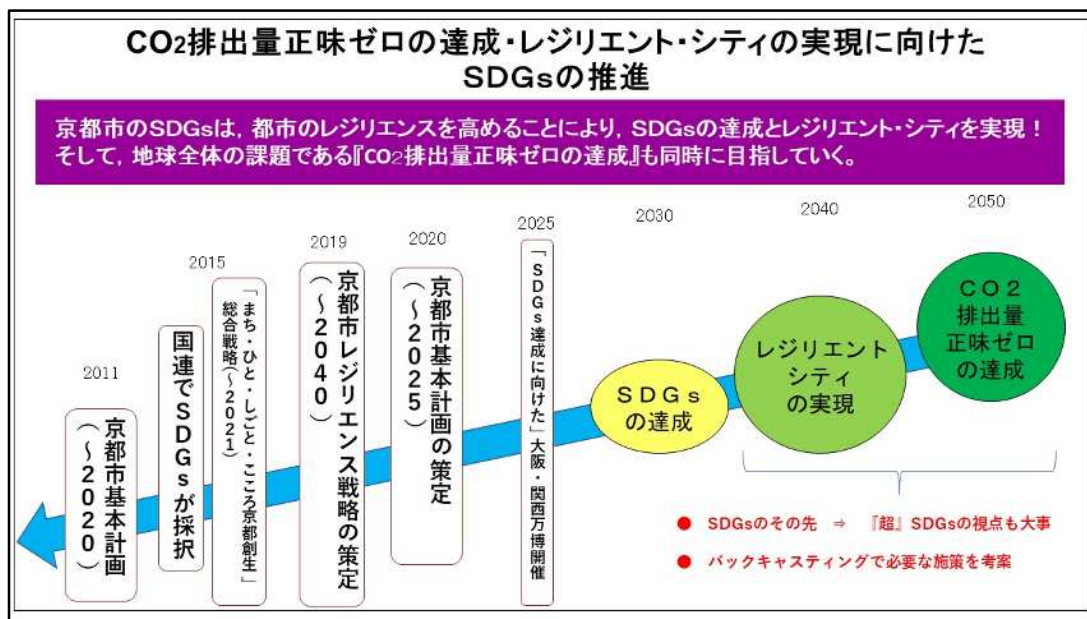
$CO_2$排出量正味ゼロの達成・レジリエント・シティの実現に向けたSDGsの推進

京都市のSDGsは，都市のレジリエンスを高めることにより，SDGsの達成とレジリエント・シティを実現！
そして，地球全体の課題である『$CO_2$排出量正味ゼロの達成』も同時に目指していく。

2011
京都市基本計画（～2020）

国連でSDGsが採択

2015
「まち・ひと・しごと・こころ京都創生」総合戦略（～2021）

2019
京都市レジリエンス戦略の策定（～2040）

2020
京都市基本計画の策定（～2025）

2025
「SDGs達成に向けた」大阪・関西万博開催

2030
SDGsの達成

2040
レジリエントシティの実現

2050
CO2排出量正味ゼロの達成

● SDGsのその先 ⇒ 『超』SDGsの視点も大事
● バックキャスティングで必要な施策を考案